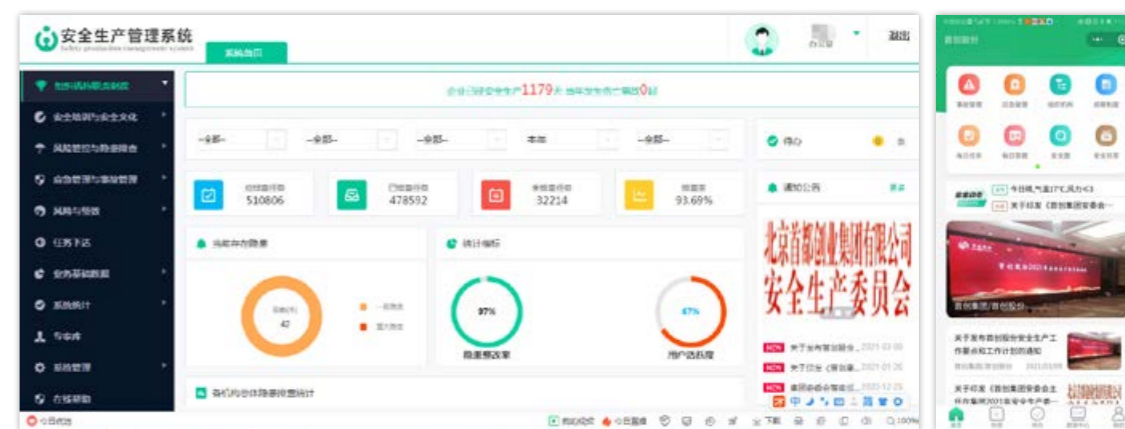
安全生产管理系统
Safety production management system
系统首页
退出
企业已经安全生产1179天 当年发生伤亡事故0起
-全部-
-全部-
-全部-
本年
-全部-
待办
通知公告
更多
510806
478592
32214
93.69%
当前存在隐患
统计指标
42
97%
隐患整改率
67%
用户活跃度
北京首都创业集团有限公司
安全生产委员会
NEW 关于发布首创股份... 2021-03-08
NEW 关于印发《首创集...
NEW 集团总部会议...
各机构总体隐患排查统计
今日风险
今日隐患
任务下达
系统统计
专家库
系统管理
在线帮助
今日晴,气温17℃,风力<3
关于印发《首创集团安委会...
首创集团/首创股份
关于发布首创股份安全生产工作重点和工作计划的通知
关于印发《首创集团安委会主任年度2021年安全生产...